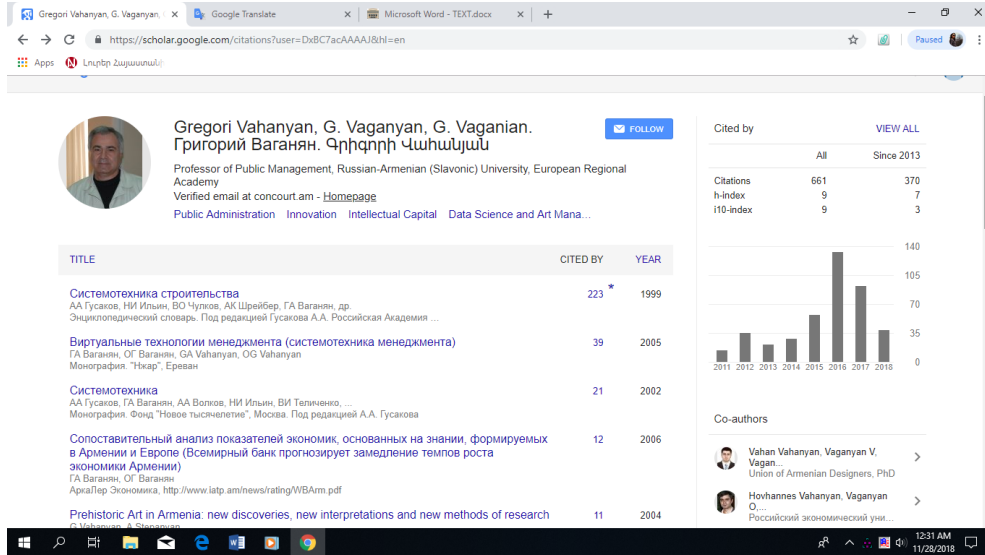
Gregori Vahanyan, G. Vaganyan, G. ×
Google Translate ×
Microsoft Word - TEXT.docx ×
+

https://scholar.google.com/citations?user=DxBC7acAAAAJ&hl=en
Paused

Apps
Լուրեր Հայաստանի

Gregori Vahanyan, G. Vaganyan, G. Vaganian. Григорий Ваганян. Գրիգորի Վահանյան
FOLLOW
Professor of Public Management, Russian-Armenian (Slavonic) University, European Regional Academy
Verified email at concourt.am - Homepage
Public Administration Innovation Intellectual Capital Data Science and Art Mana...

| TITLE | CITED BY | YEAR |
|---|---|---|
| Системотехника строительства<br>АА Гусаков, НИ Ильин, ВО Чулков, АК Шрейбер, ГА Ваганян, др.<br>Энциклопедический словарь. Под редакцией Гусакова А.А. Российская Академия ... | 223 * | 1999 |
| Виртуальные технологии менеджмента (системотехника менеджмента)<br>ГА Ваганян, ОГ Ваганян, GA Vahanyan, OG Vahanyan<br>Монография. "Нкар", Ереван | 39 | 2005 |
| Системотехника<br>АА Гусаков, ГА Ваганян, АА Волков, НИ Ильин, ВИ Теличенко, ...<br>Монография. Фонд "Новое тысячелетие", Москва. Под редакцией А.А. Гусакова | 21 | 2002 |
| Сопоставительный анализ показателей экономик, основанных на знании, формируемых в Армении и Европе (Всемирный банк прогнозирует замедление темпов роста экономики Армении)<br>ГА Ваганян, ОГ Ваганян<br>АркаЛер Экономика, http://www.iatp.am/news/rating/WBArm.pdf | 12 | 2006 |
| Prehistoric Art in Armenia: new discoveries, new interpretations and new methods of research<br>G Vahanyan, A Stepanyan | 11 | 2004 |

Cited by
VIEW ALL

| | All | Since 2013 |
|---|---|---|
| Citations | 661 | 370 |
| h-index | 9 | 7 |
| i10-index | 9 | 3 |

140
105
70
35
0
2011 2012 2013 2014 2015 2016 2017 2018

Co-authors
Vahan Vahanyan, Vaganyan V, Vagan...
Union of Armenian Designers, PhD
Hovhannes Vahanyan, Vaganyan O,...
Российский экономический уни...

12:31 AM
11/28/2018